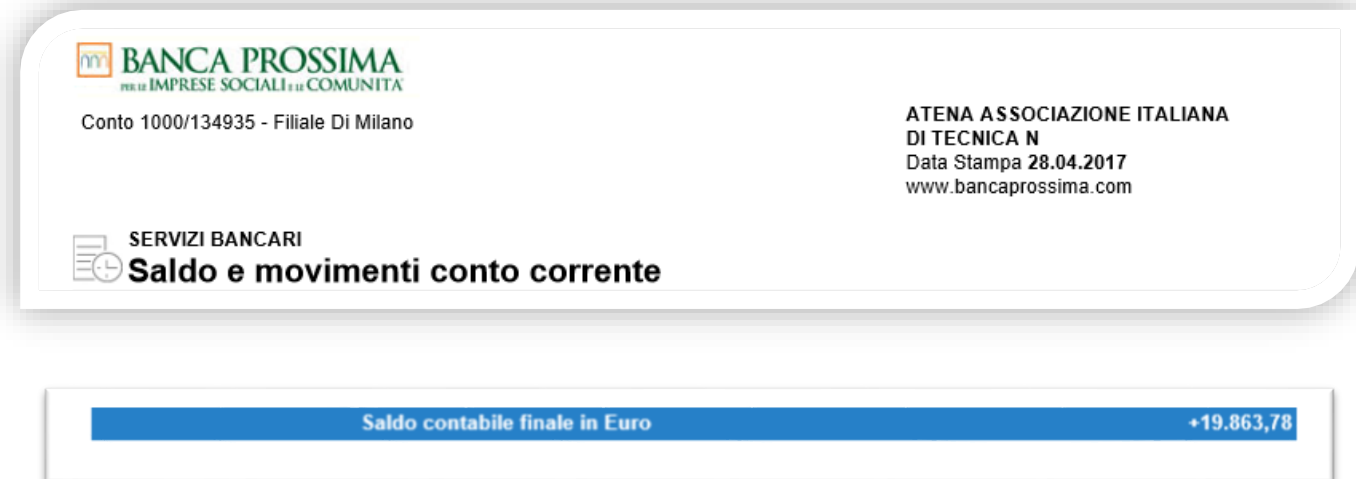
BANCA PROSSIMA
PER LE IMPRESE SOCIALI E LE COMUNITÀ

Conto 1000/134935 - Filiale Di Milano

ATENA ASSOCIAZIONE ITALIANA DI TECNICA N
Data Stampa 28.04.2017
www.bancaprossima.com

SERVIZI BANCARI
Saldo e movimenti conto corrente

| Saldo contabile finale in Euro | +19.863,78 |
|---|---|